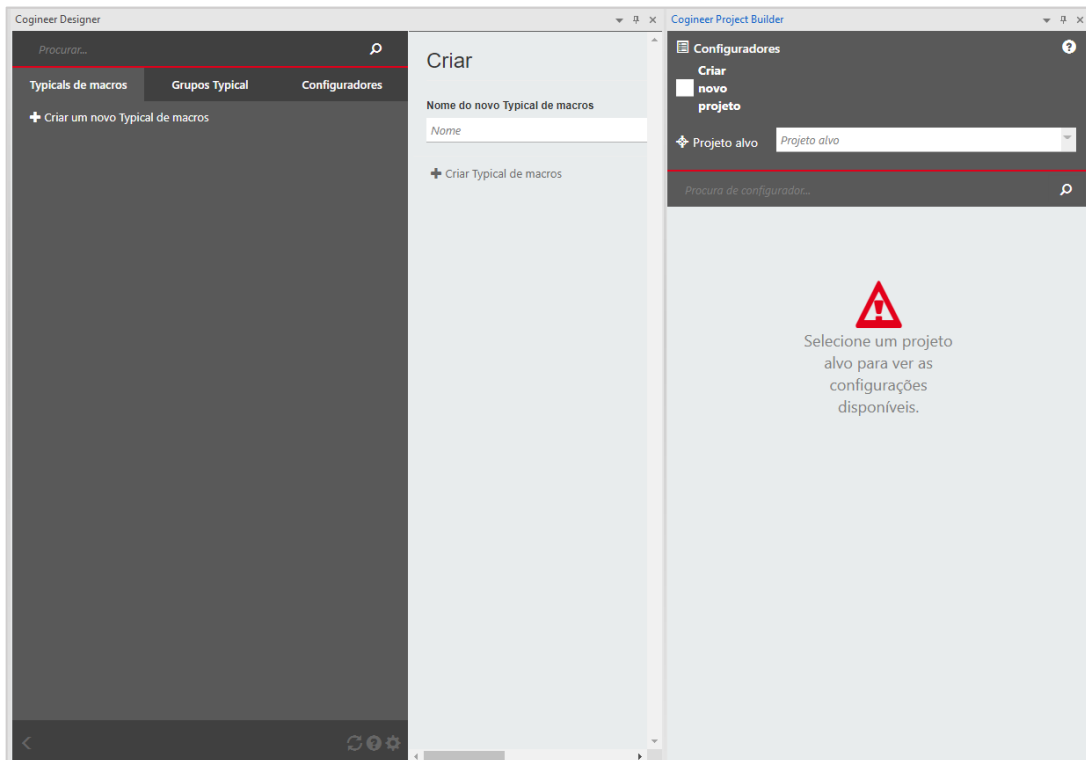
Cogineer Designer

Procurar...

Typicals de macros
Grupos Typical
Configuradores

Criar um novo Typical de macros

Criar

Nome do novo Typical de macros

Nome

Criar Typical de macros

Cogineer Project Builder

Configuradores

Criar novo projeto

Projeto alvo
Projeto alvo

Procura de configurador...

Selecione um projeto alvo para ver as configurações disponíveis.